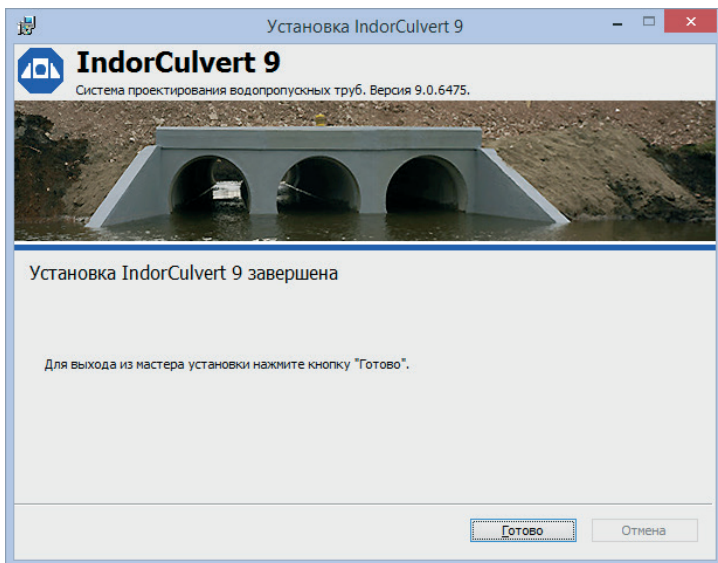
Установка IndorCulvert 9

IndorCulvert 9
Система проектирования водопропускных труб. Версия 9.0.6475.

Установка IndorCulvert 9 завершена

Для выхода из мастера установки нажмите кнопку "Готово".

Готово
Отмена